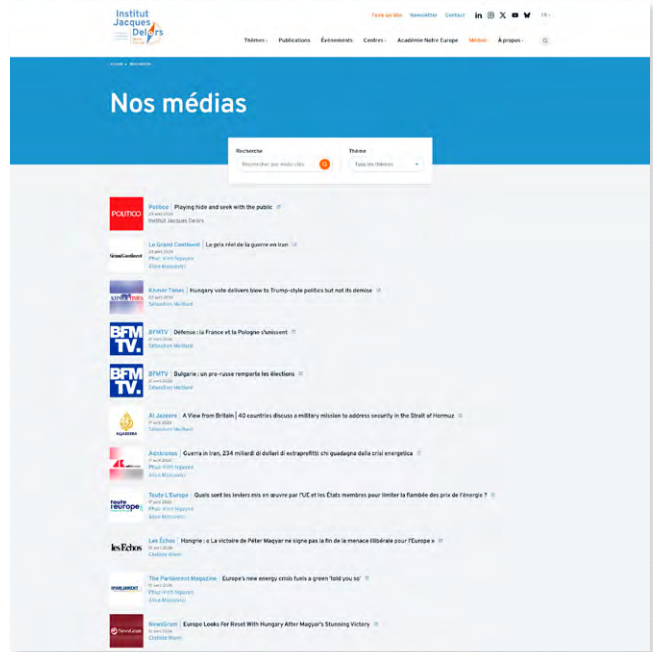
Institut Jacques Delors

Faire un don Newsletter Contact FR

Thèmes Publications Événements Centres Académie Notre Europe Médias À propos

Nos médias

Recherche
Rechercher par mots-clés

Thème
Tous les thèmes

POLITICO
Politico | Playing hide and seek with the public
Institut Jacques Delors

Grand Continent
Le Grand Continent | Le gain réel de la guerre en Iran
Phuc-Vinh Nguyen
Alice Moscovici

Kyivan Times | Hungary vote delivers blow to Trump-style politics but not its demise
Sébastien Maillard

BFM TV.
BFMTV | Défense : la France et la Pologne s'unissent
Sébastien Maillard

BFM TV.
BFMTV | Bulgarie : un pro-russe remporte les élections
Sébastien Maillard

ALJAZEERA
Al Jazeera | A View from Britain | 40 countries discuss a military mission to address security in the Strait of Hormuz
Sébastien Maillard

Adnkronos | Guerra in Iran, 234 miliardi di dollari di extraprofitti: chi guadagna dalla crisi energetica
Phuc-Vinh Nguyen
Alice Moscovici

Toute l'europe
Toute L'Europe | Quels sont les leviers mis en œuvre par l'UE et les États membres pour limiter la flambée des prix de l'énergie ?
Phuc-Vinh Nguyen
Alice Moscovici

Les Echos
Les Échos | Hongrie : « La victoire de Péter Magyar ne signe pas la fin de la menace illibérale pour l'Europe »
Clotilde Warin

PARLIAMENT
The Parliament Magazine | Europe's new energy crisis fuels a green 'told you so'
Phuc-Vinh Nguyen
Alice Moscovici

NewsGram
NewsGram | Europe Looks For Reset With Hungary After Magyar's Stunning Victory
Clotilde Warin